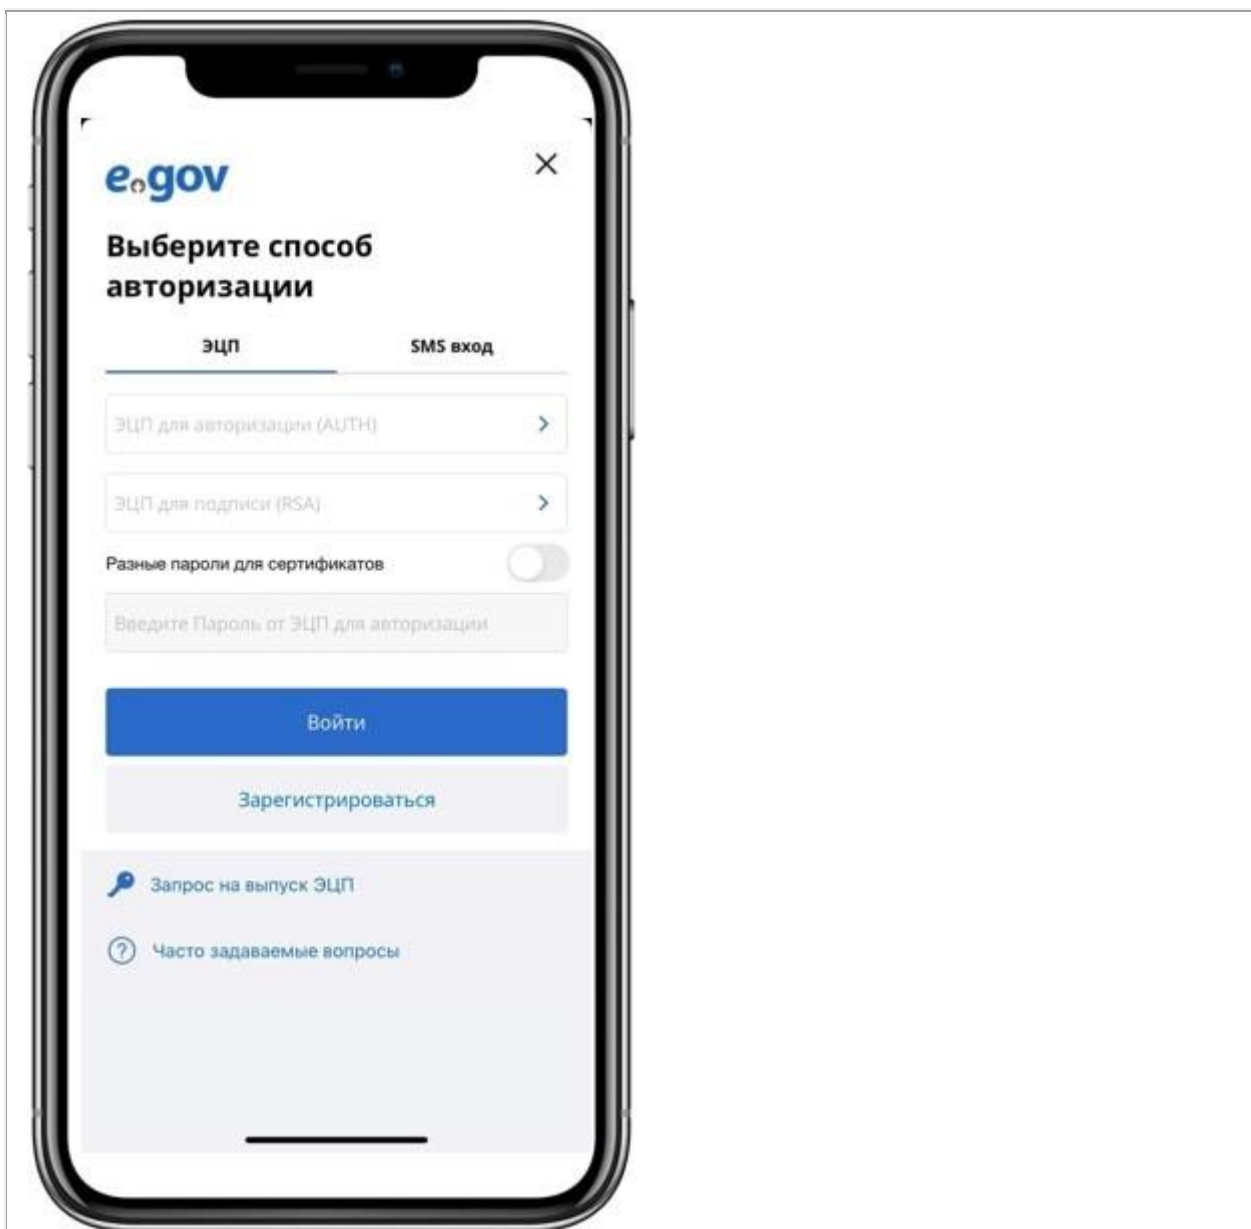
egov

×

Выберите способ авторизации

ЭЦП

SMS вход

ЭЦП для авторизации (AUTH)

ЭЦП для подписи (RSA)

Разные пароли для сертификатов

Введите Пароль от ЭЦП для авторизации

Войти

Зарегистрироваться

Запрос на выпуск ЭЦП

Часто задаваемые вопросы